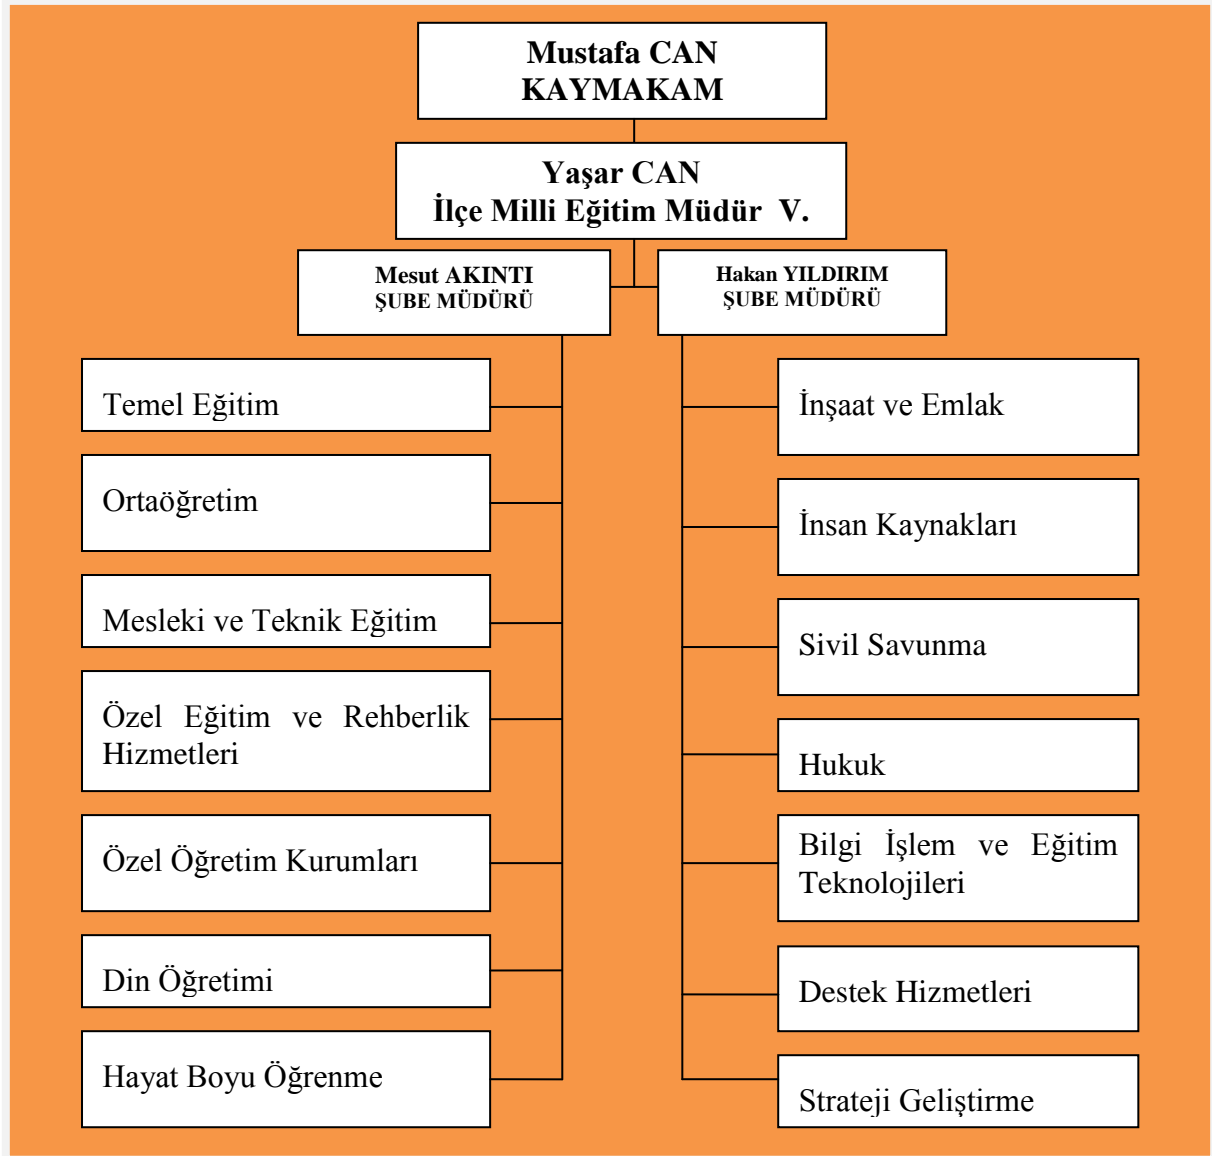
Mustafa CAN
KAYMAKAM

Yaşar CAN
İlçe Milli Eğitim Müdür V.

Mesut AKINTI
ŞUBE MÜDÜRÜ

Hakan YILDIRIM
ŞUBE MÜDÜRÜ

Temel Eğitim

Ortaöğretim

Mesleki ve Teknik Eğitim

Özel Eğitim ve Rehberlik Hizmetleri

Özel Öğretim Kurumları

Din Öğretimi

Hayat Boyu Öğrenme

İnşaat ve Emlak

İnsan Kaynakları

Sivil Savunma

Hukuk

Bilgi İşlem ve Eğitim Teknolojileri

Destek Hizmetleri

Strateji Geliştirme